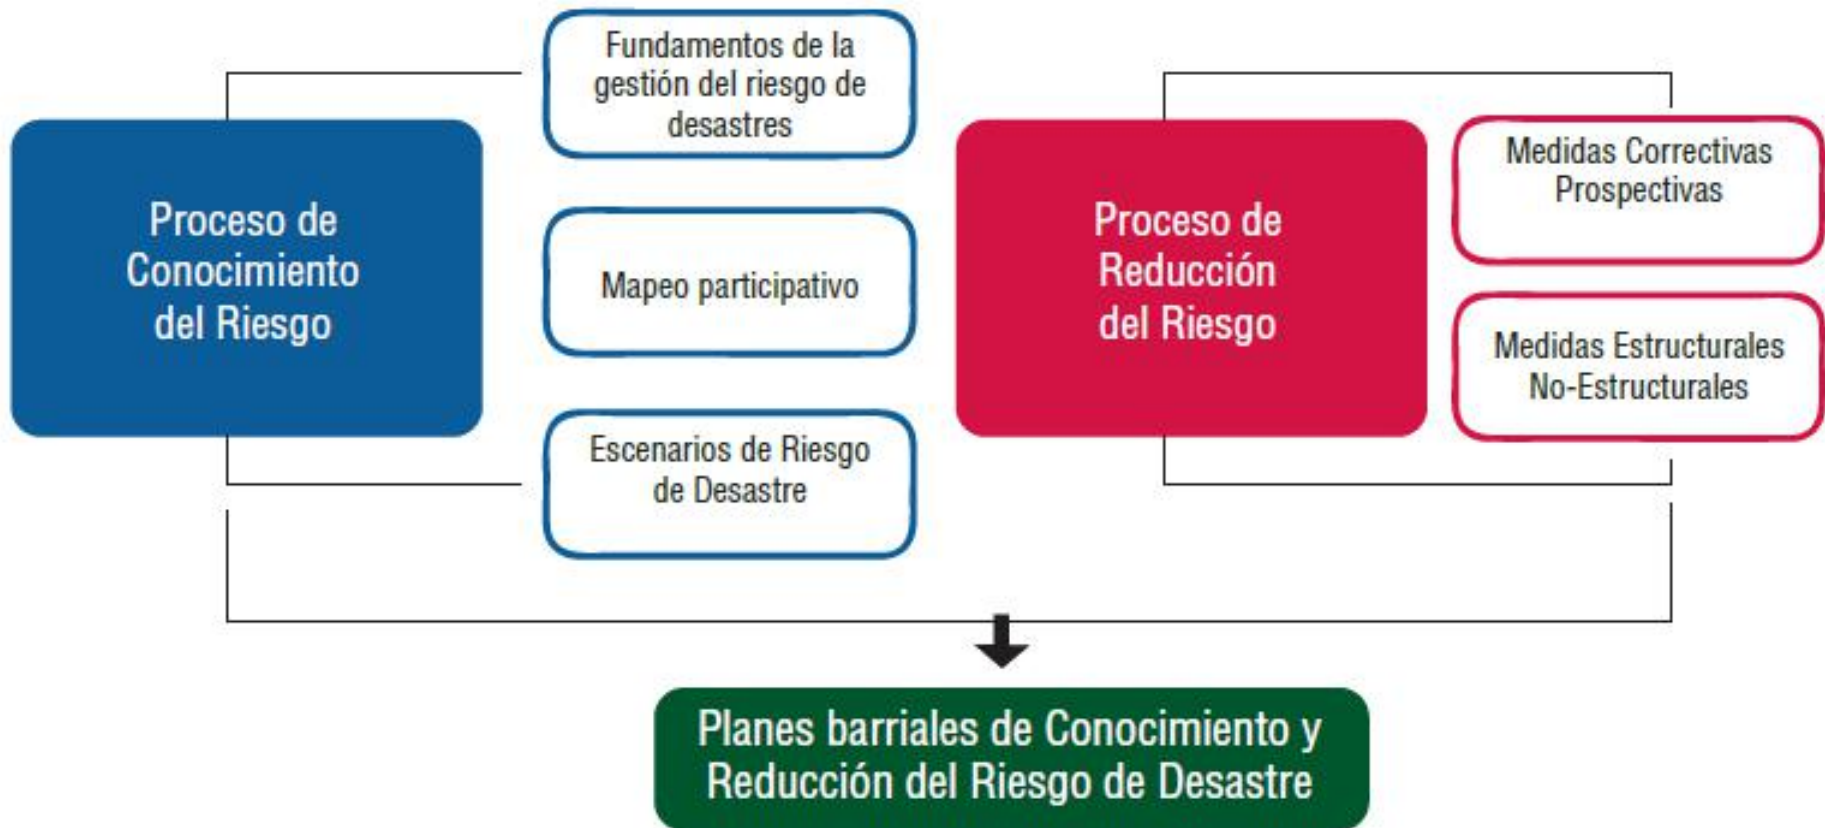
Proceso de Conocimiento del Riesgo

Fundamentos de la gestión del riesgo de desastres

Mapeo participativo

Escenarios de Riesgo de Desastre

Proceso de Reducción del Riesgo

Medidas Correctivas Prospectivas

Medidas Estructurales No-Estructurales

Planes barriales de Conocimiento y Reducción del Riesgo de Desastre